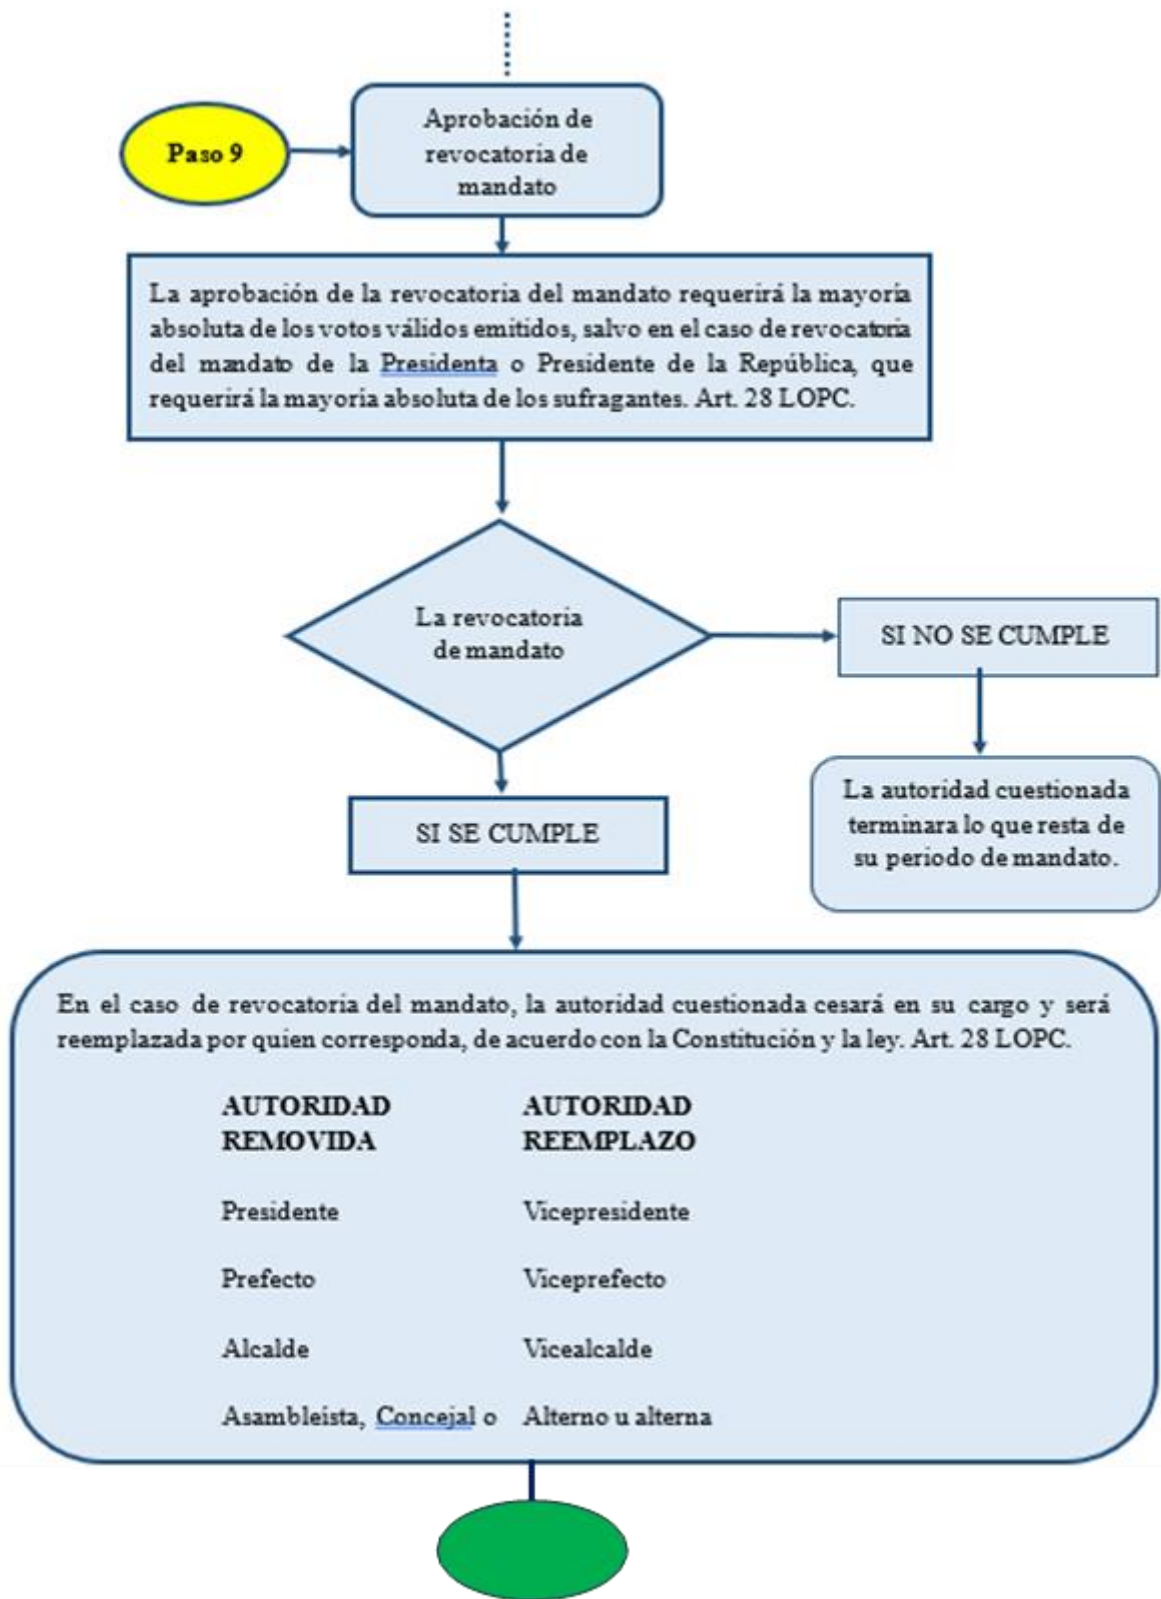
Paso 9

Aprobación de revocatoria de mandato

La aprobación de la revocatoria del mandato requerirá la mayoría absoluta de los votos válidos emitidos, salvo en el caso de revocatoria del mandato de la Presidenta o Presidente de la República, que requerirá la mayoría absoluta de los sufragantes. Art. 28 LOPC.

La revocatoria de mandato

SI NO SE CUMPLE

La autoridad cuestionada terminara lo que resta de su periodo de mandato.

SI SE CUMPLE

En el caso de revocatoria del mandato, la autoridad cuestionada cesará en su cargo y será reemplazada por quien corresponda, de acuerdo con la Constitución y la ley. Art. 28 LOPC.

| AUTORIDAD REMOVIDA | AUTORIDAD REEMPLAZO |
|---|---|
| Presidente | Vicepresidente |
| Prefecto | Viceprefecto |
| Alcalde | Vicealcalde |
| Asambleísta, Concejal o | Alterno u alterna |